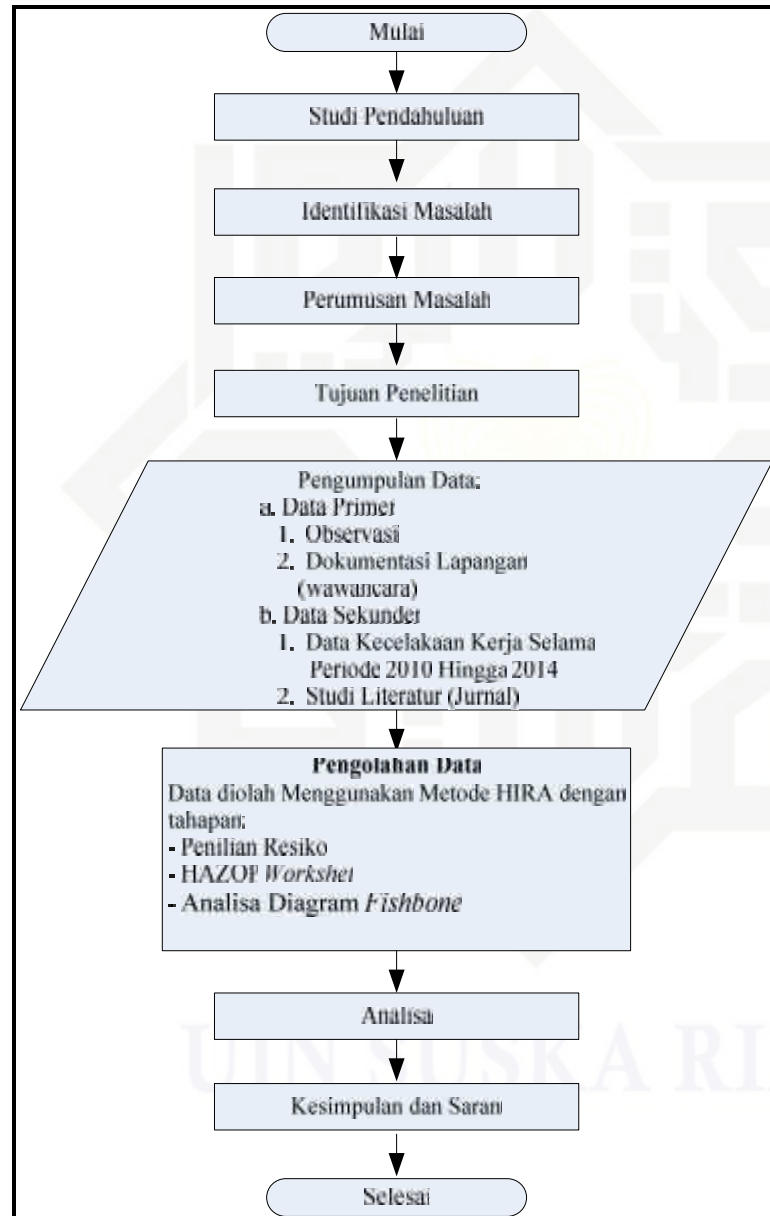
Mulai

Studi Pendahuluan

Identifikasi Masalah

Perumusan Masalah

Tujuan Penelitian

Pengumpulan Data:
a. Data Primer
1. Observasi
2. Dokumentasi Lapangan (wawancara)
b. Data Sekunder
1. Data Kecelakaan Kerja Selama Periode 2010 Hingga 2014
2. Studi Literatur (Jurnal)

Pengolahan Data
Data diolah Menggunakan Metode HIRA dengan tahapan:
- Penilian Resiko
- HAZOP *Workshet*
- Analisa Diagram *Fishbone*

Analisa

Kesimpulan dan Saran

Selesai

UIN SUSKA RI